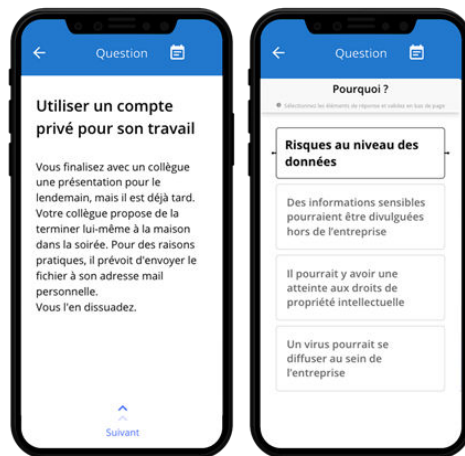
Question

Utiliser un compte privé pour son travail

Vous finalisez avec un collègue une présentation pour le lendemain, mais il est déjà tard. Votre collègue propose de la terminer lui-même à la maison dans la soirée. Pour des raisons pratiques, il prévoit d'envoyer le fichier à son adresse mail personnelle.
Vous l'en dissuadez.

Suivant

Question

Pourquoi ?

Sélectionnez les éléments de réponse et validez en bas de page

Risques au niveau des données

Des informations sensibles pourraient être divulguées hors de l'entreprise

Il pourrait y avoir une atteinte aux droits de propriété intellectuelle

Un virus pourrait se diffuser au sein de l'entreprise